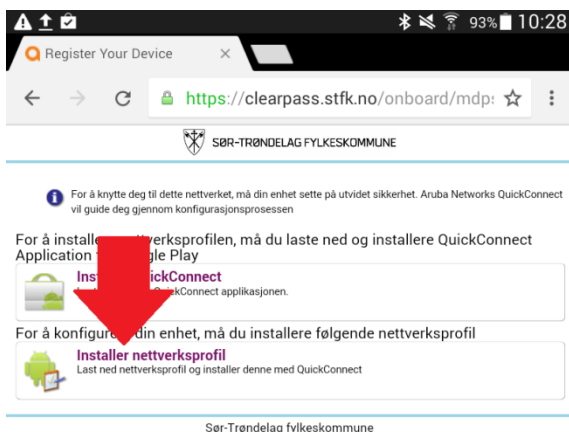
93% 10:28

Register Your Device ×

https://clearpass.stfk.no/onboard/mdp

SØR-TRØNDELAG FYLKESKOMMUNE

For å knytte deg til dette nettverket, må din enhet sette på utvidet sikkerhet. Aruba Networks QuickConnect vil guide deg gjennom konfigurasjonsprosessen

For å installe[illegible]ttverksprofilen, må du laste ned og installere QuickConnect Application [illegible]gle Play

Inst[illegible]ickConnect
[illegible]ckConnect applikasjonen.

For å konfigur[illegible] din enhet, må du installere følgende nettverksprofil

Installer nettverksprofil
Last ned nettverksprofil og installer denne med QuickConnect

Sør-Trøndelag fylkeskommune